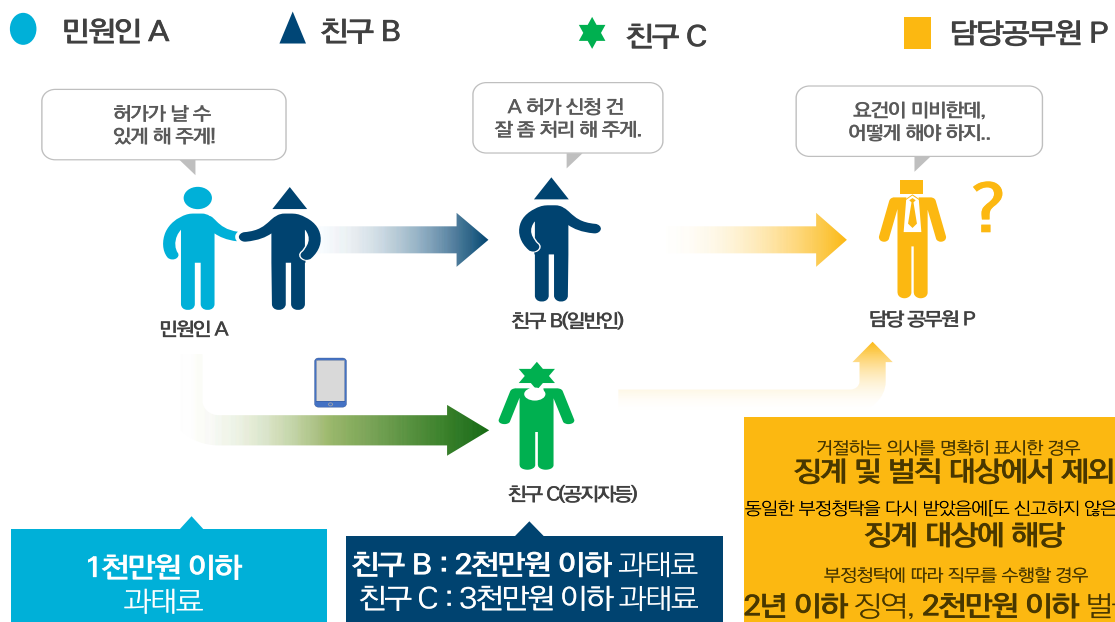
민원인 A
친구 B
친구 C
담당공무원 P

허가가 날 수 있게 해 주게!

A 허가 신청 건 잘 좀 처리 해 주게.

요건이 미비한데, 어떻게 해야 하지..

?

민원인 A
친구 B(일반인)
담당 공무원 P
친구 C(공지자등)

1천만원 이하 과태료

친구 B : 2천만원 이하 과태료
친구 C : 3천만원 이하 과태료

거절하는 의사를 명확히 표시한 경우
징계 및 벌칙 대상에서 제외
동일한 부정청탁을 다시 받았음에[도 신고하지 않은
징계 대상에 해당
부정청탁에 따라 직무를 수행할 경우
2년 이하 징역, 2천만원 이하 벌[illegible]